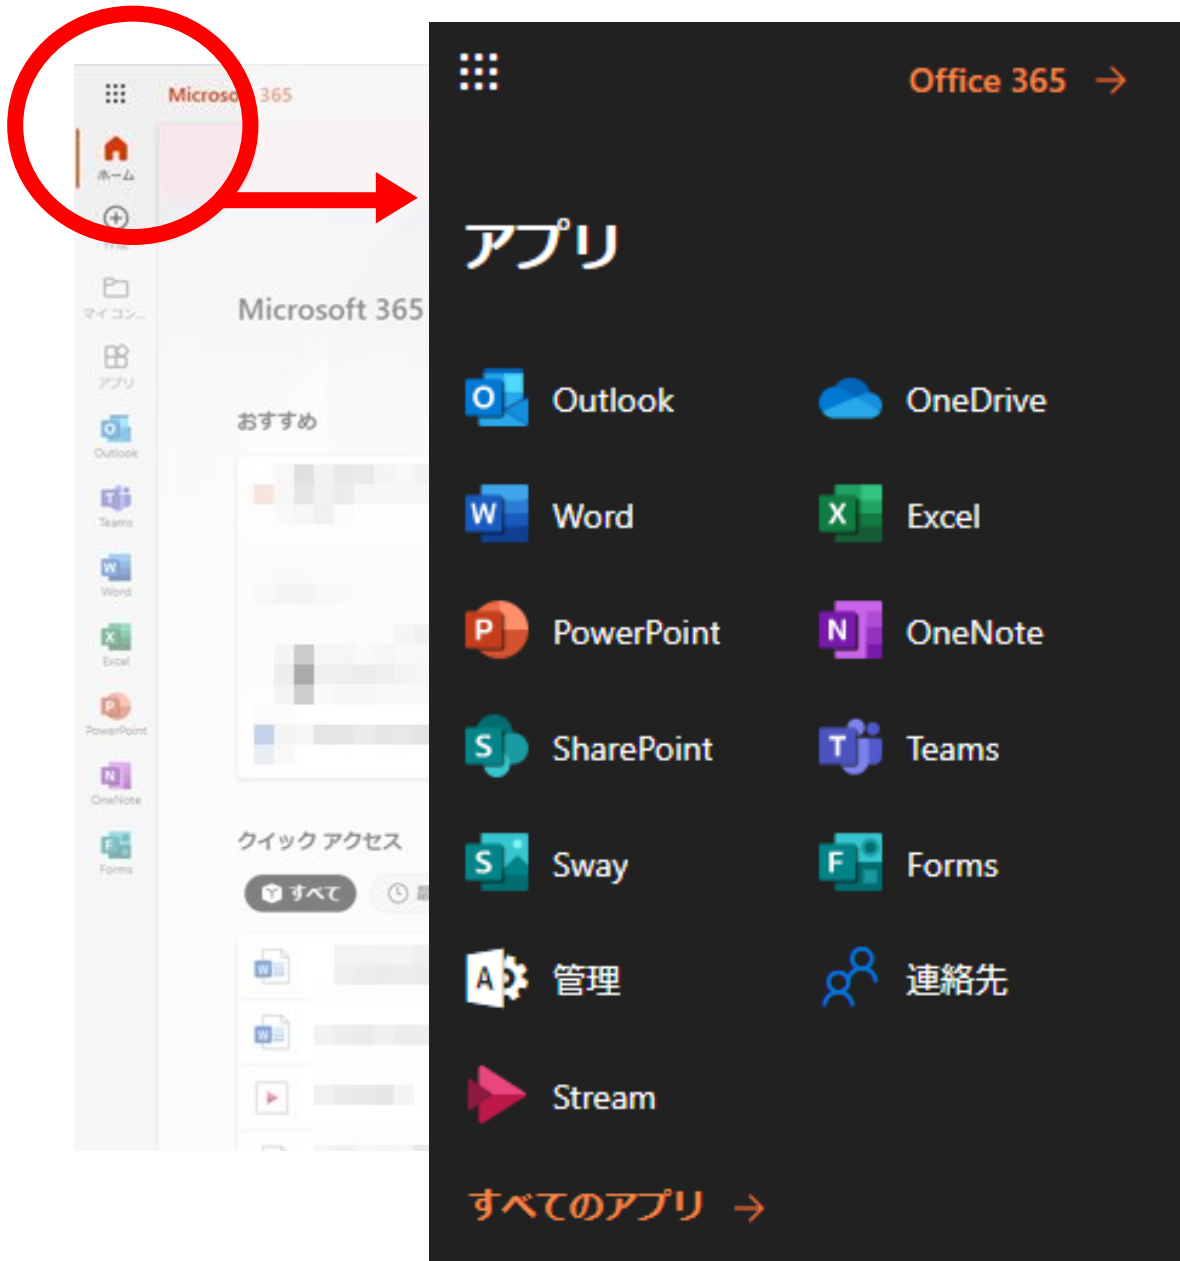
Microso 365

ホーム

マイ コン...

アプリ

Outlook

Teams

Word

Excel

PowerPoint

OneNote

Forms

Microsoft 365

おすすめ

クイック アクセス

すべて

Office 365 →

アプリ

Outlook

OneDrive

Word

Excel

PowerPoint

OneNote

SharePoint

Teams

Sway

Forms

管理

連絡先

Stream

すべてのアプリ →